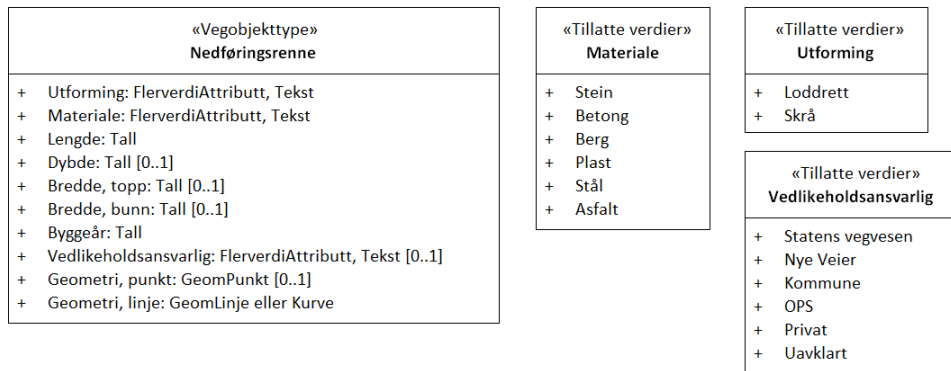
«Vegobjekttype»
**Nedføringsrenne**

+ Utforming: FlerverdiAttributt, Tekst
+ Materiale: FlerverdiAttributt, Tekst
+ Lengde: Tall
+ Dybde: Tall [0..1]
+ Bredde, topp: Tall [0..1]
+ Bredde, bunn: Tall [0..1]
+ Byggeår: Tall
+ Vedlikeholdsansvarlig: FlerverdiAttributt, Tekst [0..1]
+ Geometri, punkt: GeomPunkt [0..1]
+ Geometri, linje: GeomLinje eller Kurve

«Tillatte verdier»
**Materiale**

+ Stein
+ Betong
+ Berg
+ Plast
+ Stål
+ Asfalt

«Tillatte verdier»
**Utforming**

+ Loddrett
+ Skrå

«Tillatte verdier»
**Vedlikeholdsansvarlig**

+ Statens vegvesen
+ Nye Veier
+ Kommune
+ OPS
+ Privat
+ Uavklart